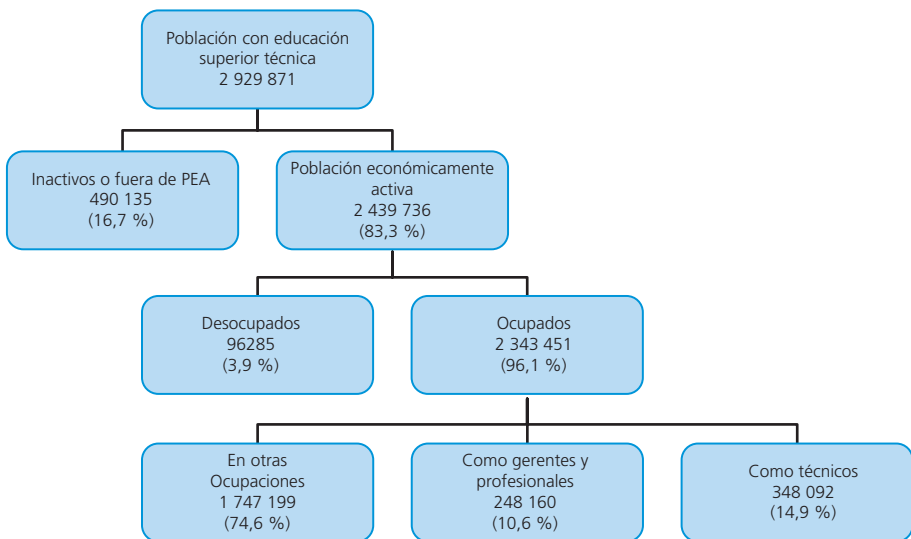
Población con educación superior técnica
2 929 871

Inactivos o fuera de PEA
490 135
(16,7 %)

Población económicamente activa
2 439 736
(83,3 %)

Desocupados
96285
(3,9 %)

Ocupados
2 343 451
(96,1 %)

En otras Ocupaciones
1 747 199
(74,6 %)

Como gerentes y profesionales
248 160
(10,6 %)

Como técnicos
348 092
(14,9 %)